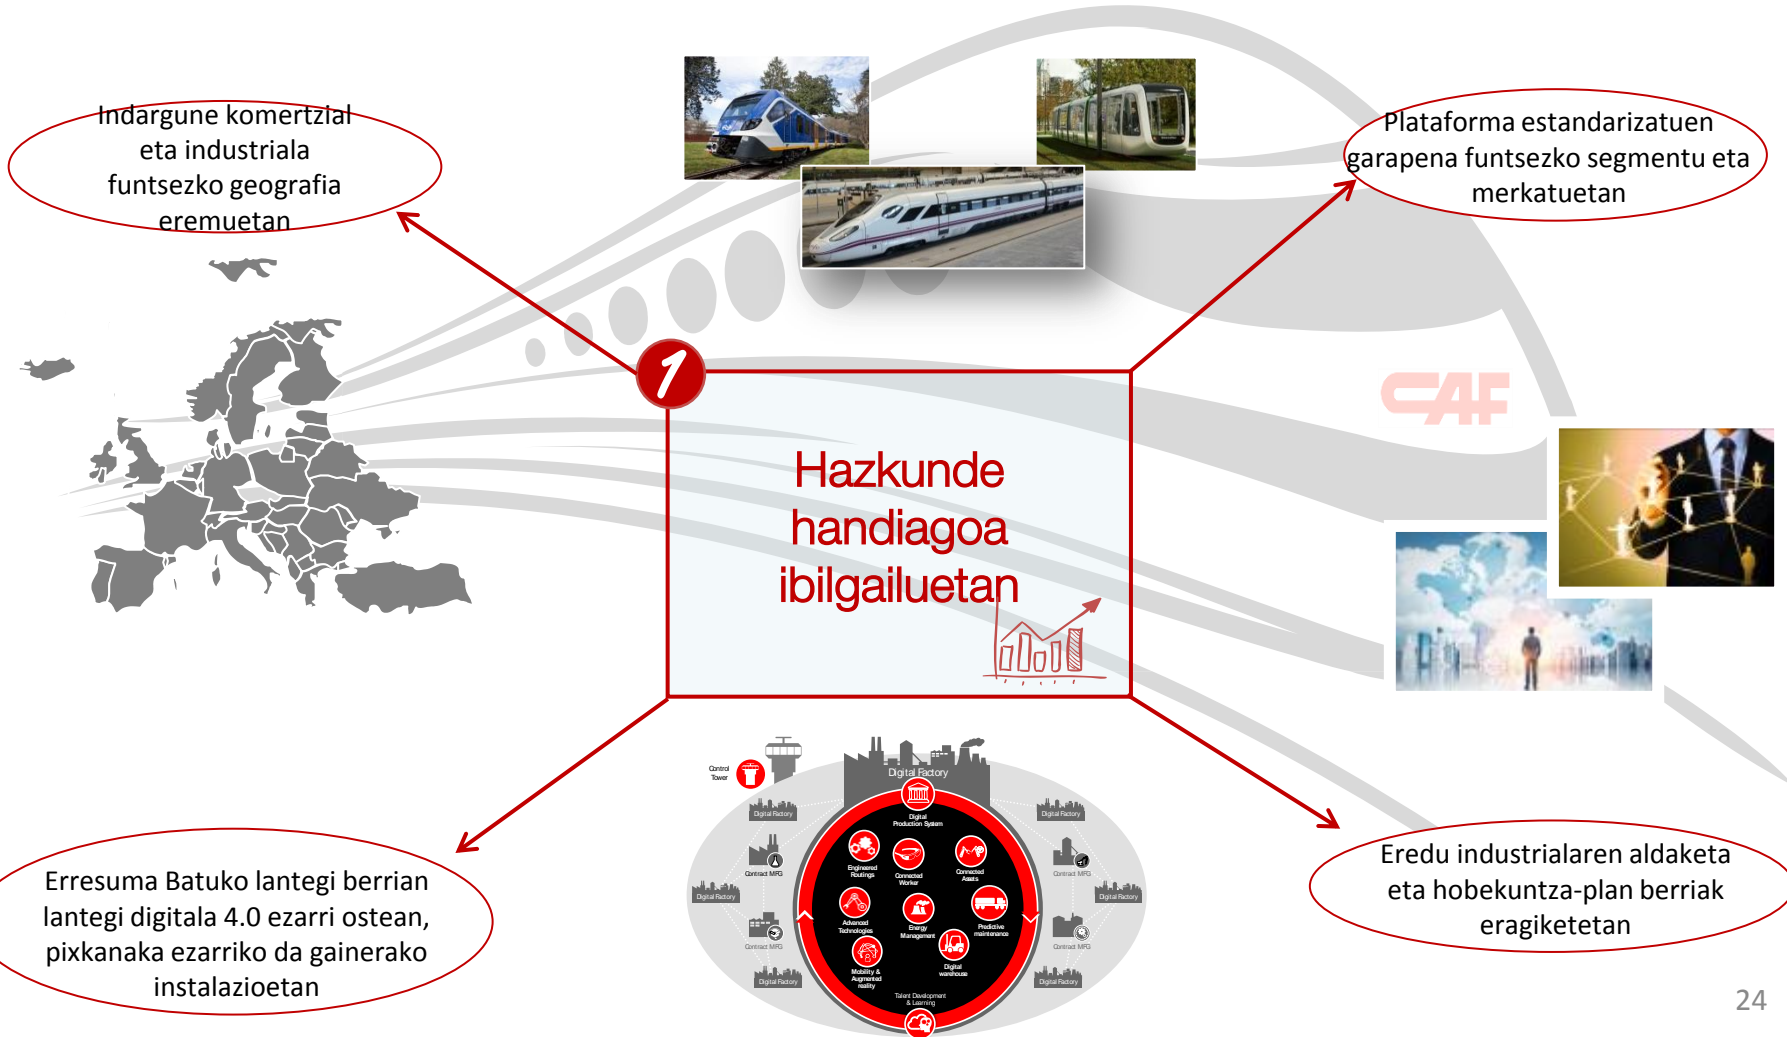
Indargune komertzial eta industriala funtsezko geografia eremuetan

Plataforma estandarizatuen garapena funtsezko segmentu eta merkatuetan

CAF

1

Hazkunde handiagoa ibilgailuetan

Erresuma Batuko lantegi berrian lantegi digitala 4.0 ezarri ostean, pixkanaka ezarriko da gainerako instalazioetan

Eredu industrialaren aldaketa eta hobekuntza-plan berriak eragiketetan

Control Tower

Digital Factory

Digital Production System

Engineered Routings

Connected Worker

Connected Assets

Advanced Technologies

Energy Management

Predictive maintenance

Mobility & Augmented reality

Digital warehouse

Talent Development & Learning

Digital Factory

Contract MFG

Digital Factory

Contract MFG

Digital Factory

Digital Factory

Contract MFG

Digital Factory

Contract MFG

Digital Factory

24